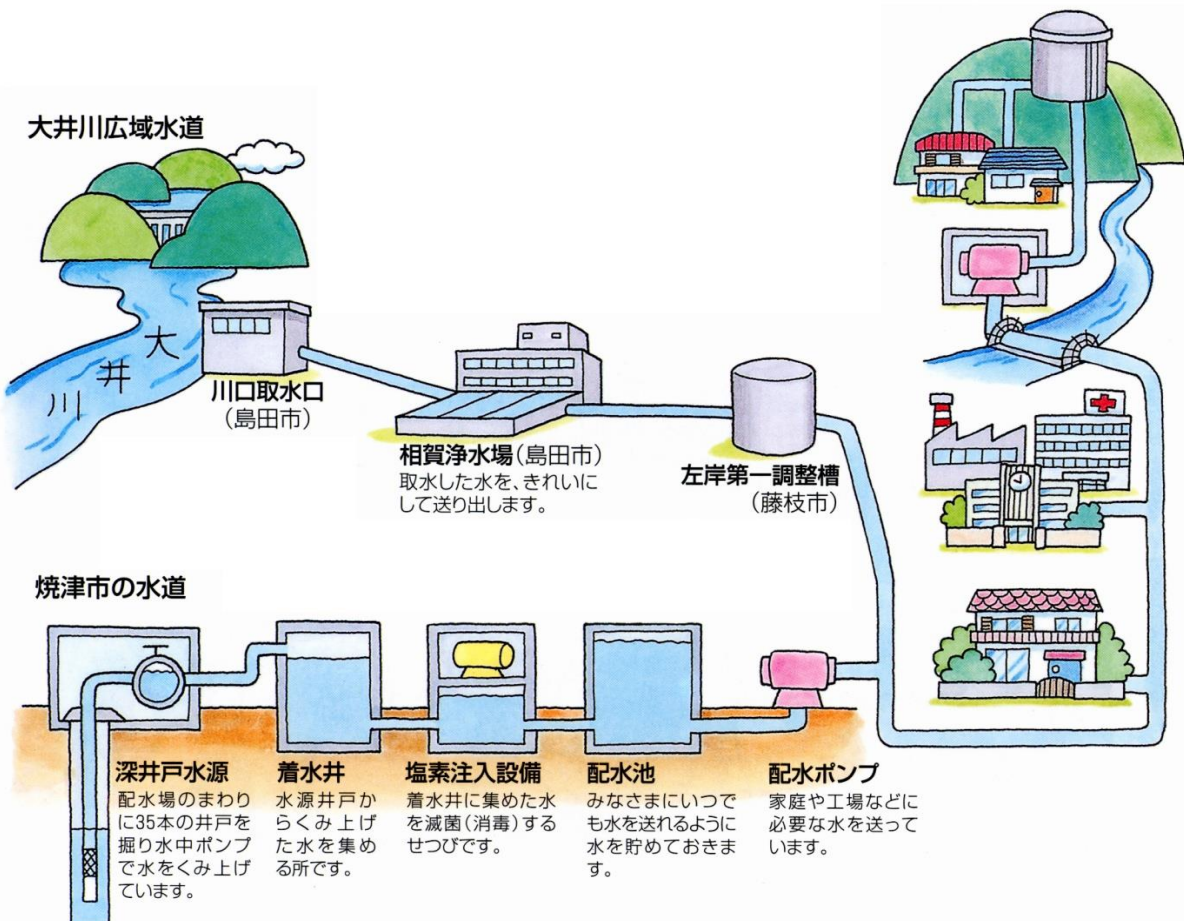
大井川広域水道

大
井
川

川口取水口
（島田市）

相賀浄水場（島田市）
取水した水を、きれいにして送り出します。

左岸第一調整槽
（藤枝市）

焼津市の水道

深井戸水源
配水場のまわりに35本の井戸を掘り水中ポンプで水をくみ上げています。

着水井
水源井戸からくみ上げた水を集める所です。

塩素注入設備
着水井に集めた水を滅菌（消毒）するせつびです。

配水池
みなさまにいつでも水を送れるように水を貯めておきます。

配水ポンプ
家庭や工場などに必要な水を送っています。